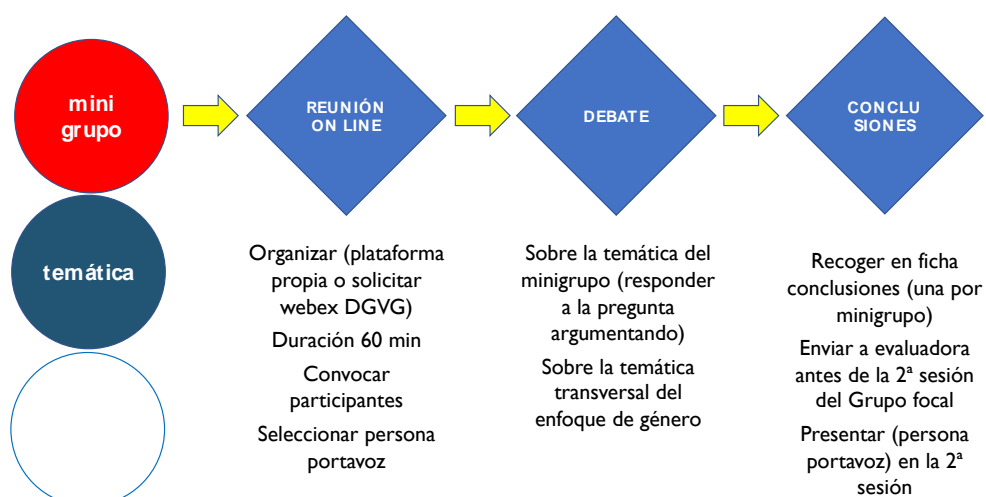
mini grupo

temática

REUNIÓN ON LINE

DEBATE

CONCLUSIONES

Organizar (plataforma propia o solicitar webex DGVG)

Duración 60 min

Convocar participantes

Seleccionar persona portavoz

Sobre la temática del minigrupo (responder a la pregunta argumentando)

Sobre la temática transversal del enfoque de género

Recoger en ficha conclusiones (una por minigrupo)

Enviar a evaluadora antes de la 2ª sesión del Grupo focal

Presentar (persona portavoz) en la 2ª sesión